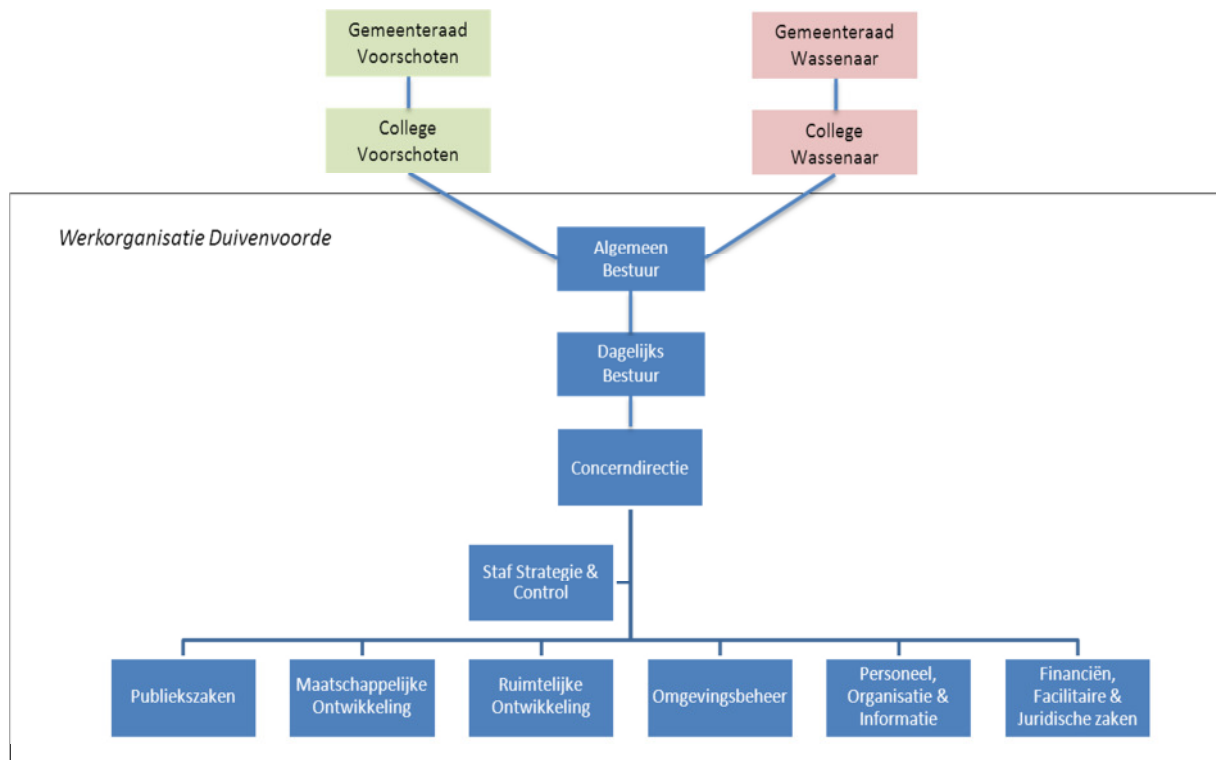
Gemeenteraad Voorschoten

College Voorschoten

Gemeenteraad Wassenaar

College Wassenaar

Werkorganisatie Duivenvoorde

Algemeen Bestuur

Dagelijks Bestuur

Concerndirectie

Staf Strategie & Control

Publiekszaken

Maatschappelijke Ontwikkeling

Ruimtelijke Ontwikkeling

Omgevingsbeheer

Personeel, Organisatie & Informatie

Financiën, Facilitaire & Juridische zaken